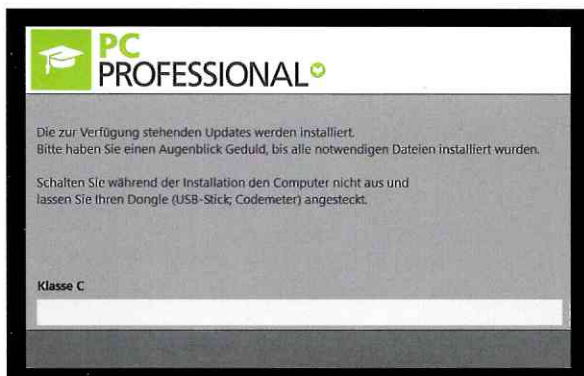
PC
PROFESSIONAL

Die zur Verfügung stehenden Updates werden installiert.
Bitte haben Sie einen Augenblick Geduld, bis alle notwendigen Dateien installiert wurden.

Schalten Sie während der Installation den Computer nicht aus und lassen Sie Ihren Dongle (USB-Stick; Codemeter) angesteckt.

Klasse C